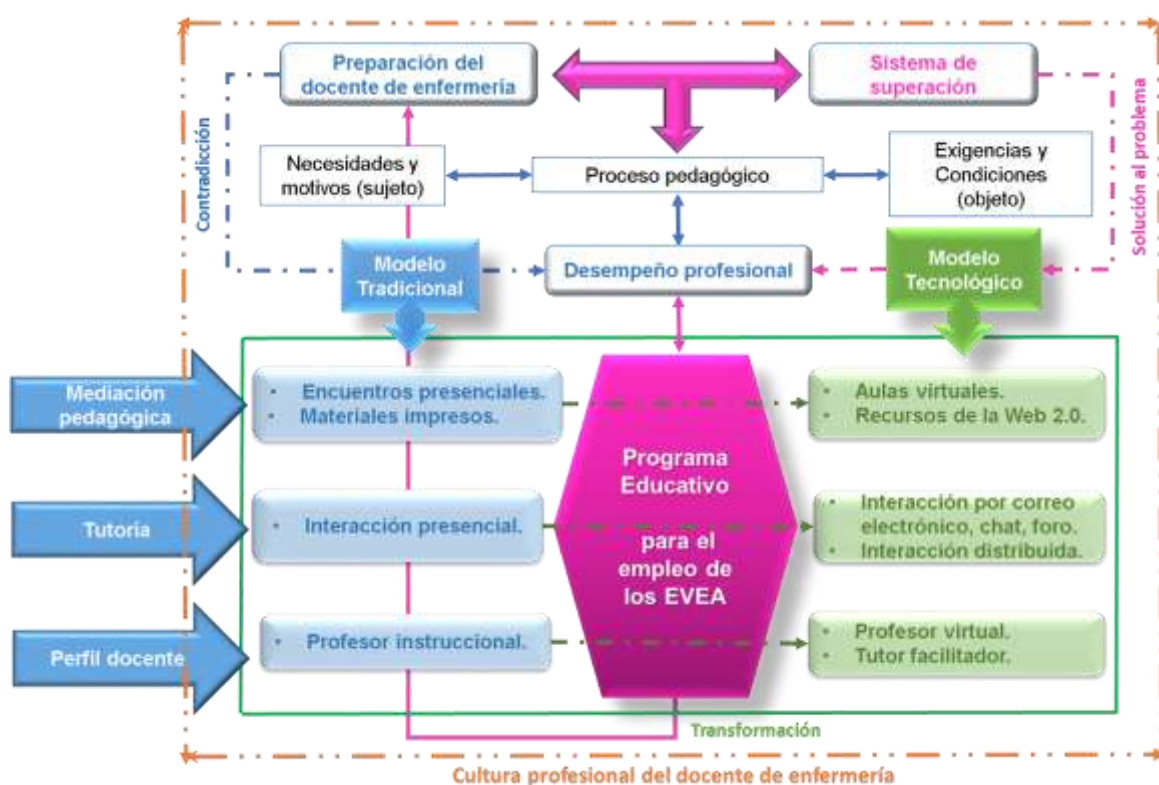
Preparación del docente de enfermería

Sistema de superación

Contradicción

Solución al problema

Necesidades y motivos (sujeto)

Proceso pedagógico

Exigencias y Condiciones (objeto)

Modelo Tradicional

Desempeño profesional

Modelo Tecnológico

Mediación pedagógica

• Encuentros presenciales.
• Materiales impresos.

Programa Educativo para el empleo de los EVEA

• Aulas virtuales.
• Recursos de la Web 2.0.

Tutoría

• Interacción presencial.

• Interacción por correo electrónico, chat, foro.
• Interacción distribuida.

Perfil docente

• Profesor instruccional.

• Profesor virtual.
• Tutor facilitador.

Transformación

Cultura profesional del docente de enfermería